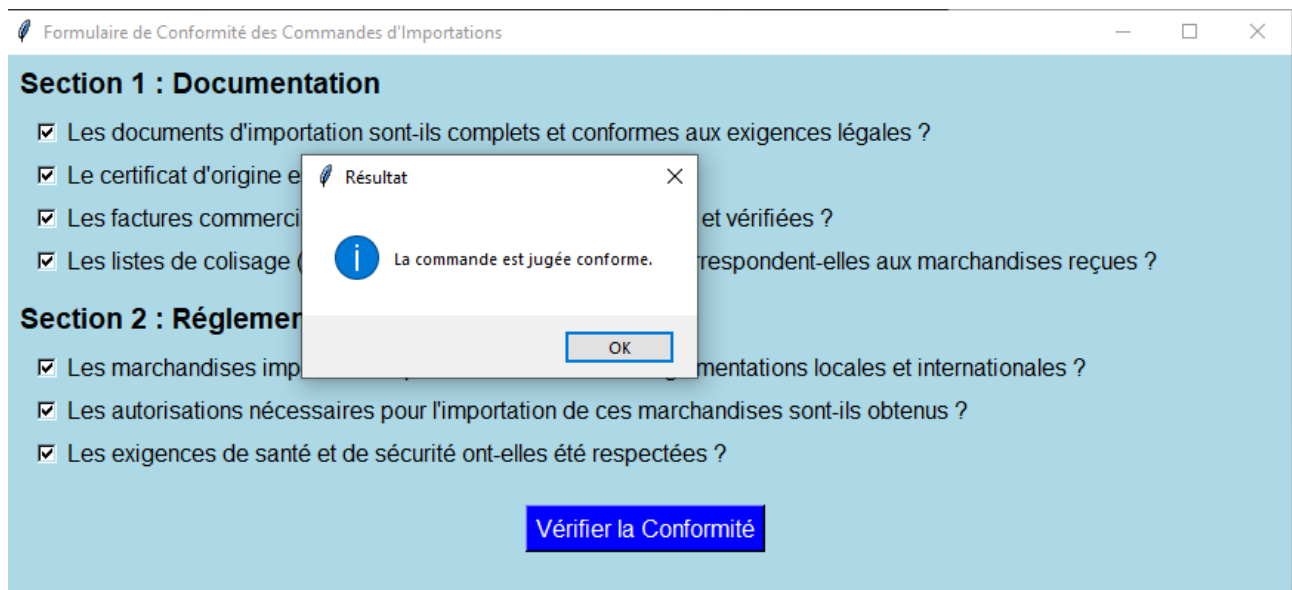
Formulaire de Conformité des Commandes d'Importations

Section 1 : Documentation

☑ Les documents d'importation sont-ils complets et conformes aux exigences légales ?

☑ Le certificat d'origine e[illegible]

☑ Les factures commerci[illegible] et vérifiées ?

☑ Les listes de colisage ([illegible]respondent-elles aux marchandises reçues ?

Section 2 : Réglemen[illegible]

☑ Les marchandises imp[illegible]mentations locales et internationales ?

☑ Les autorisations nécessaires pour l'importation de ces marchandises sont-ils obtenus ?

☑ Les exigences de santé et de sécurité ont-elles été respectées ?

Vérifier la Conformité

Résultat

La commande est jugée conforme.

OK